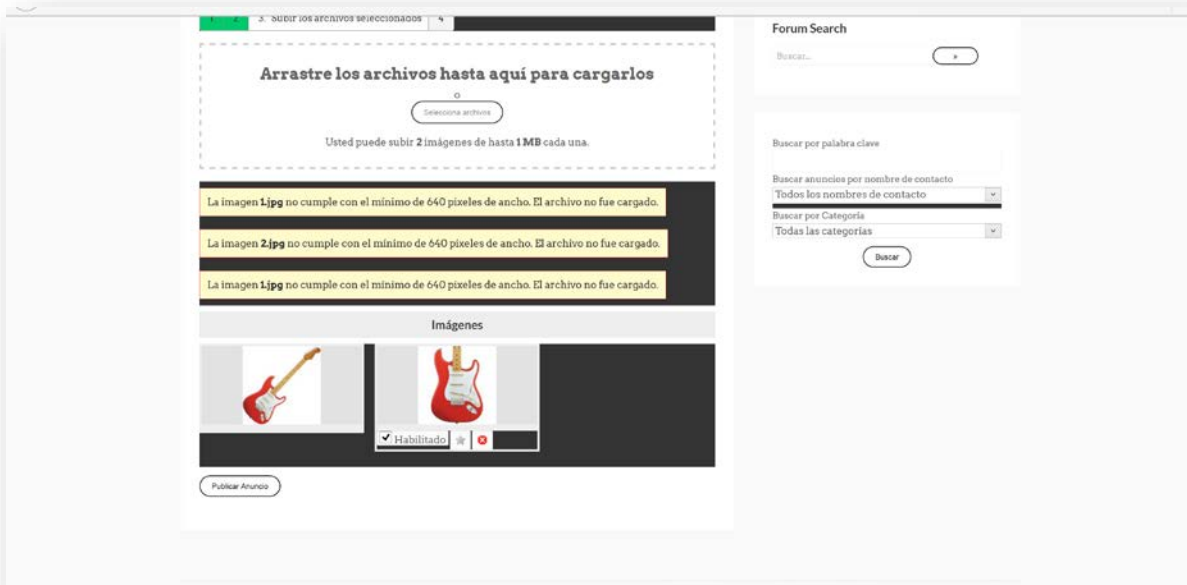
1 2 3. Subir los archivos seleccionados 4

Arrastre los archivos hasta aquí para cargarlos

o

Selecciona archivos

Usted puede subir **2** imágenes de hasta **1 MB** cada una.

La imagen **1.jpg** no cumple con el mínimo de 640 pixeles de ancho. El archivo no fue cargado.

La imagen **2.jpg** no cumple con el mínimo de 640 pixeles de ancho. El archivo no fue cargado.

La imagen **1.jpg** no cumple con el mínimo de 640 pixeles de ancho. El archivo no fue cargado.

Imágenes

Habilitado

Publicar Anuncio

Forum Search

Buscar...

»

Buscar por palabra clave

Buscar anuncios por nombre de contacto

Todos los nombres de contacto

Buscar por Categoría

Todas las categorías

Buscar